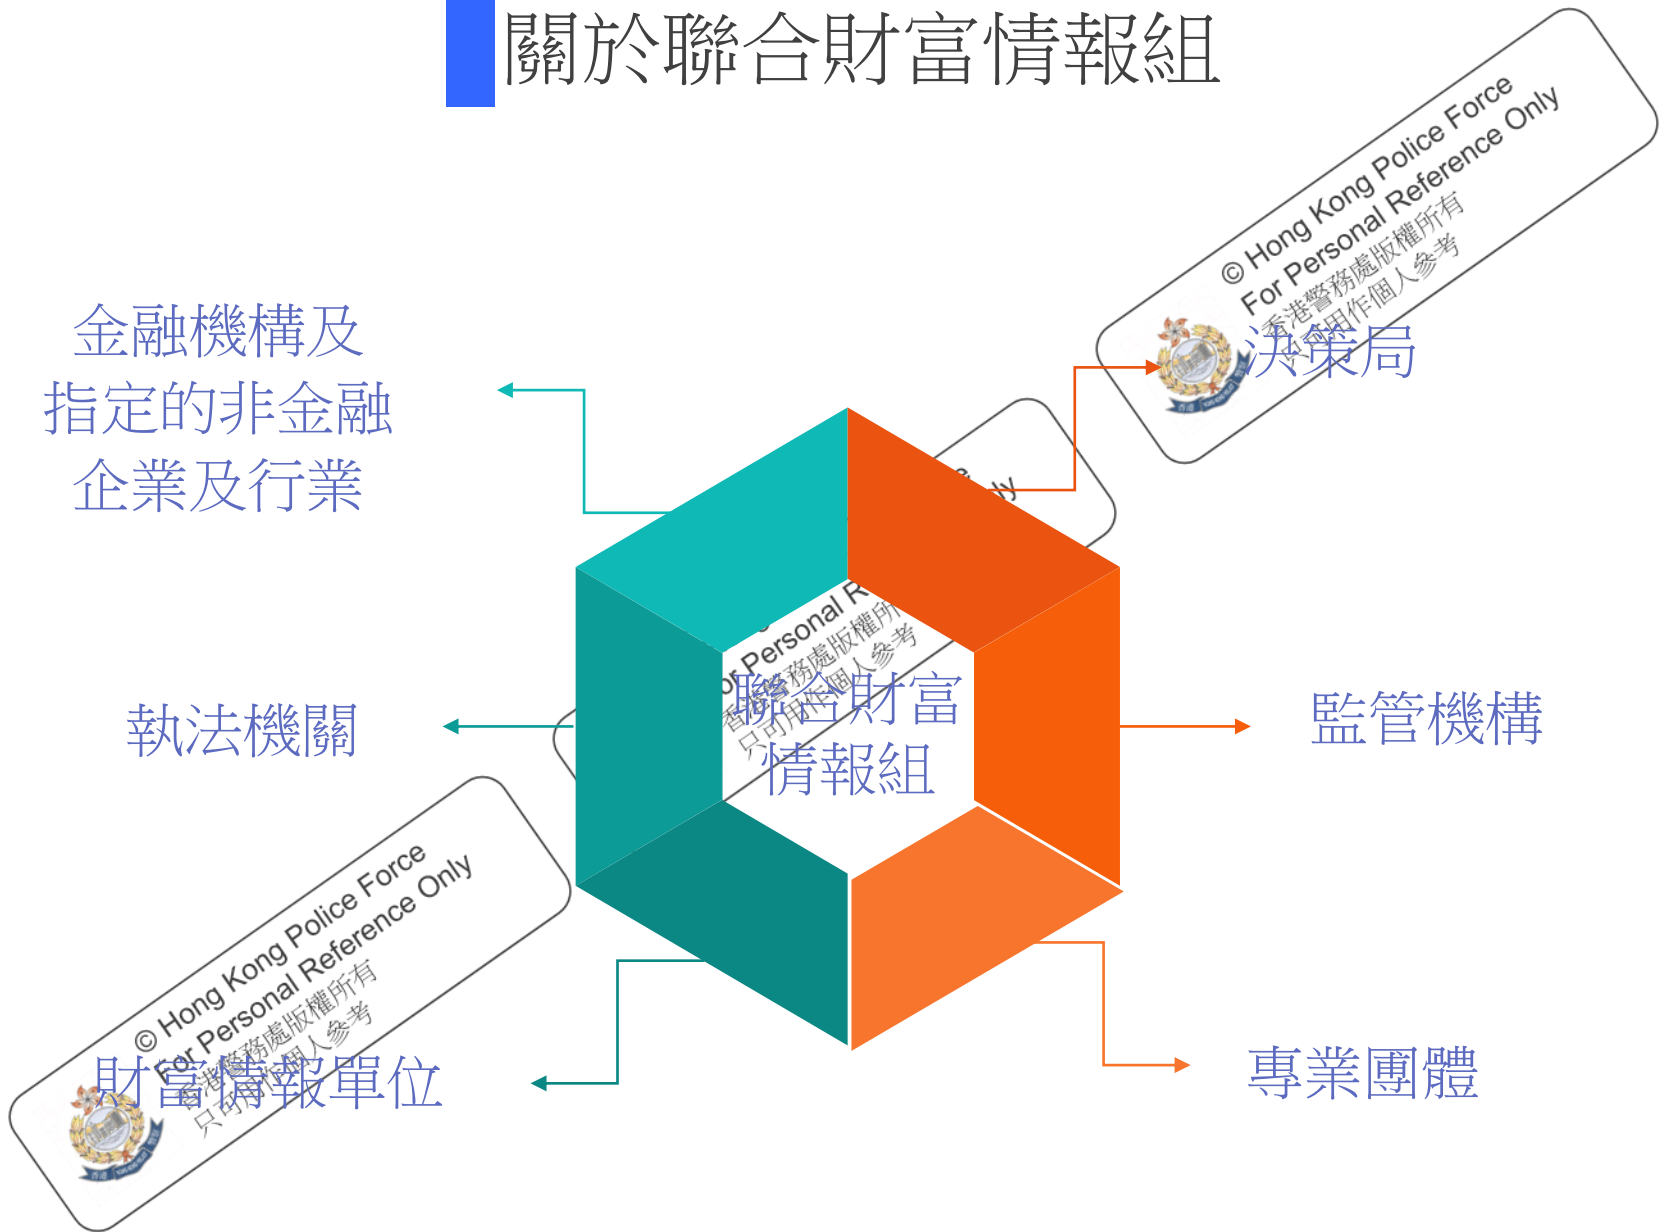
關於聯合財富情報組

金融機構及指定的非金融企業及行業

© Hong Kong Police Force
For Personal Reference Only
香港警務處版權所有
只可用作個人參考

決策局

執法機關

聯合財富情報組

監管機構

© Hong Kong Police Force
For Personal Reference Only
香港警務處版權所有
只可用作個人參考

財富情報單位

專業團體